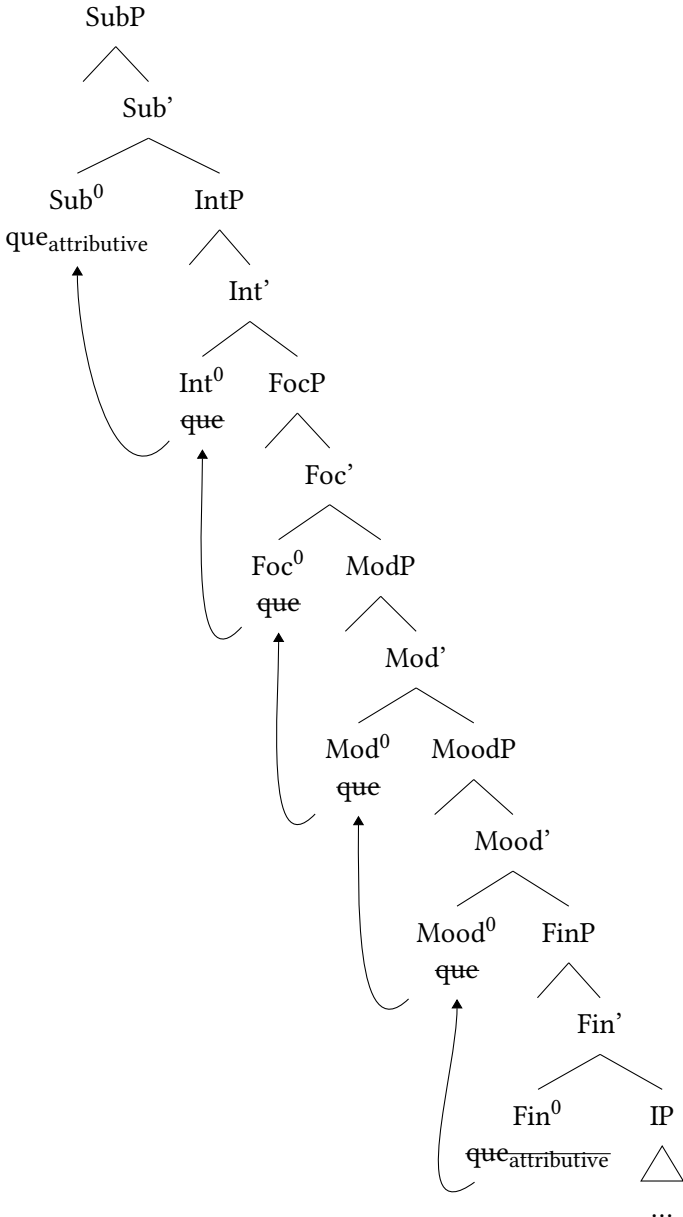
SubP

Sub'

$\text{Sub}^0$ $\text{que}_{\text{attributive}}$

IntP

Int'

$\text{Int}^0$ que

FocP

Foc'

$\text{Foc}^0$ que

ModP

Mod'

$\text{Mod}^0$ que

MoodP

Mood'

$\text{Mood}^0$ que

FinP

Fin'

$\text{Fin}^0$ $\text{que}_{\text{attributive}}$

IP

...